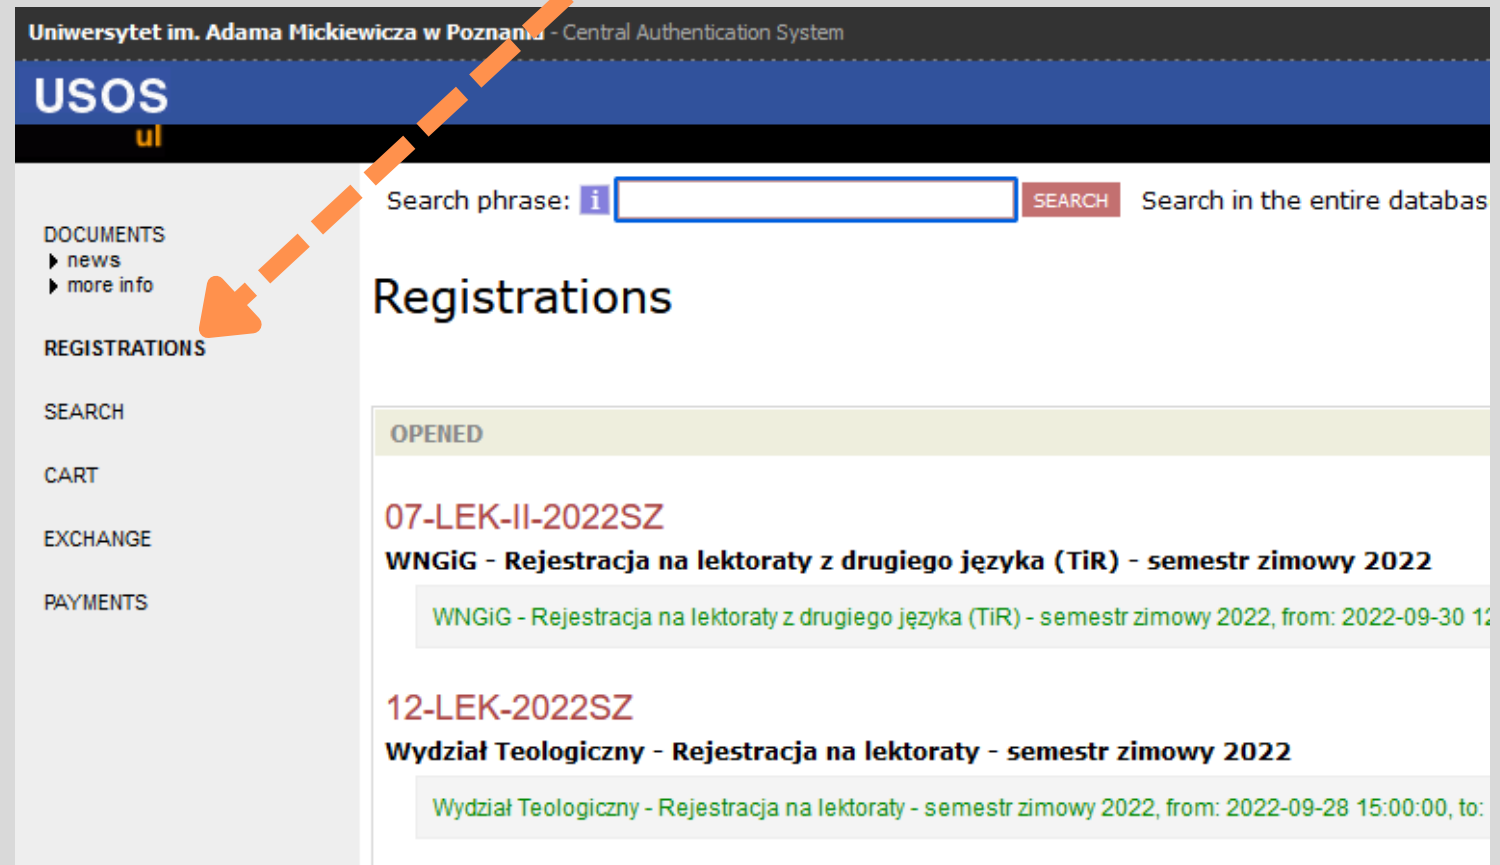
Uniwersytet im. Adama Mickiewicza w Poznaniu - Central Authentication System

USOS
ul

DOCUMENTS
news
more info

REGISTRATIONS

SEARCH

CART

EXCHANGE

PAYMENTS

Search phrase: i SEARCH Search in the entire databas

Registrations

OPENED

07-LEK-II-2022SZ

WNGiG - Rejestracja na lektoraty z drugiego języka (TiR) - semestr zimowy 2022

WNGiG - Rejestracja na lektoraty z drugiego języka (TiR) - semestr zimowy 2022, from: 2022-09-30 1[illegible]

12-LEK-2022SZ

Wydział Teologiczny - Rejestracja na lektoraty - semestr zimowy 2022

Wydział Teologiczny - Rejestracja na lektoraty - semestr zimowy 2022, from: 2022-09-28 15:00:00, to: